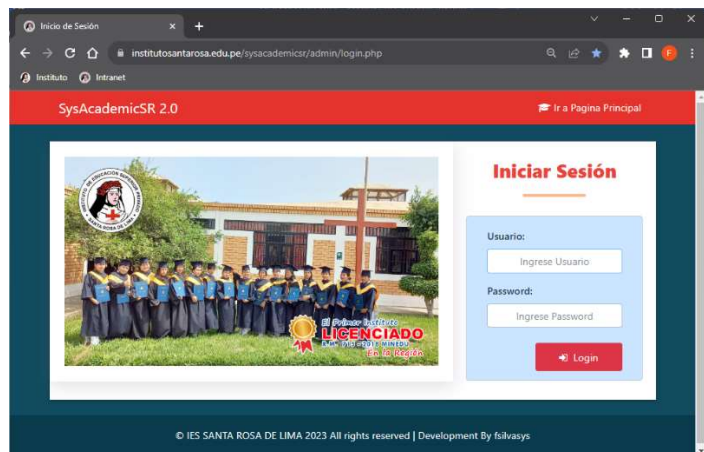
Inicio de Sesión × +

institutosantarosa.edu.pe/sysacademicsr/admin/login.php

Instituto Intranet

SysAcademicSR 2.0

Ir a Pagina Principal

El Primer Instituto
LICENCIADO
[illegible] MINEDU
En la Región

Iniciar Sesión

Usuario:
Ingrese Usuario

Password:
Ingrese Password

Login

© IES SANTA ROSA DE LIMA 2023 All rights reserved | Development By fsilvasys